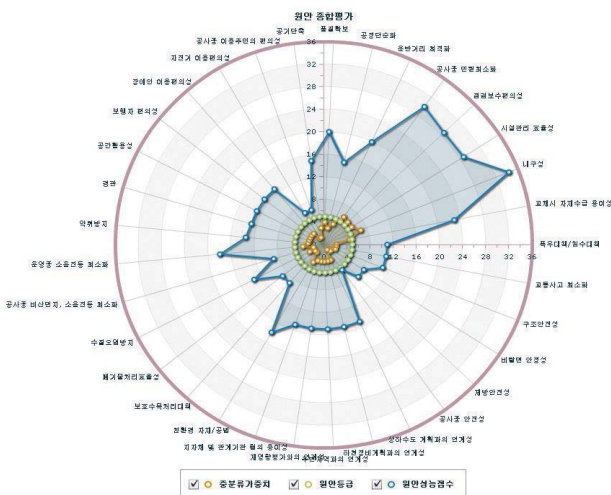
원안 종합평가

품질확보
공기단축
공정단순화
공사중 이용주민의 편의성
유반거리 최적화
자전거 이용편의성
공사중 안정성확보
장애인 이용편의성
결함보수편의성
보행자 편의성
시설관리 효율성
공간활용성
내구성
경관
교체시 자재수급 용이성
악취방지
폭우대비/침수대비
운영중 소음진동 최소화
교통사고 최소화
공사중 비산먼지, 소음진동 최소화
구조안전성
수질오염방지
비탈면 안정성
폐기물처리효율성
재방안전성
보호수목처리대책
공사중 안전성
친환경 자재/공법
상하수도 계획과의 연계성
지자체 및 관계기관 협의 충족성
도시계획과의 연계성
개발계획과의 연계성
지역발전계획과의 연계성

36
32
28
24
20
16
12
8
4
8
12
16
20
24
28
32
36

☑ ○ 중분류가중치 ☑ ○ 원안등급 ☑ ○ 원안성능점수